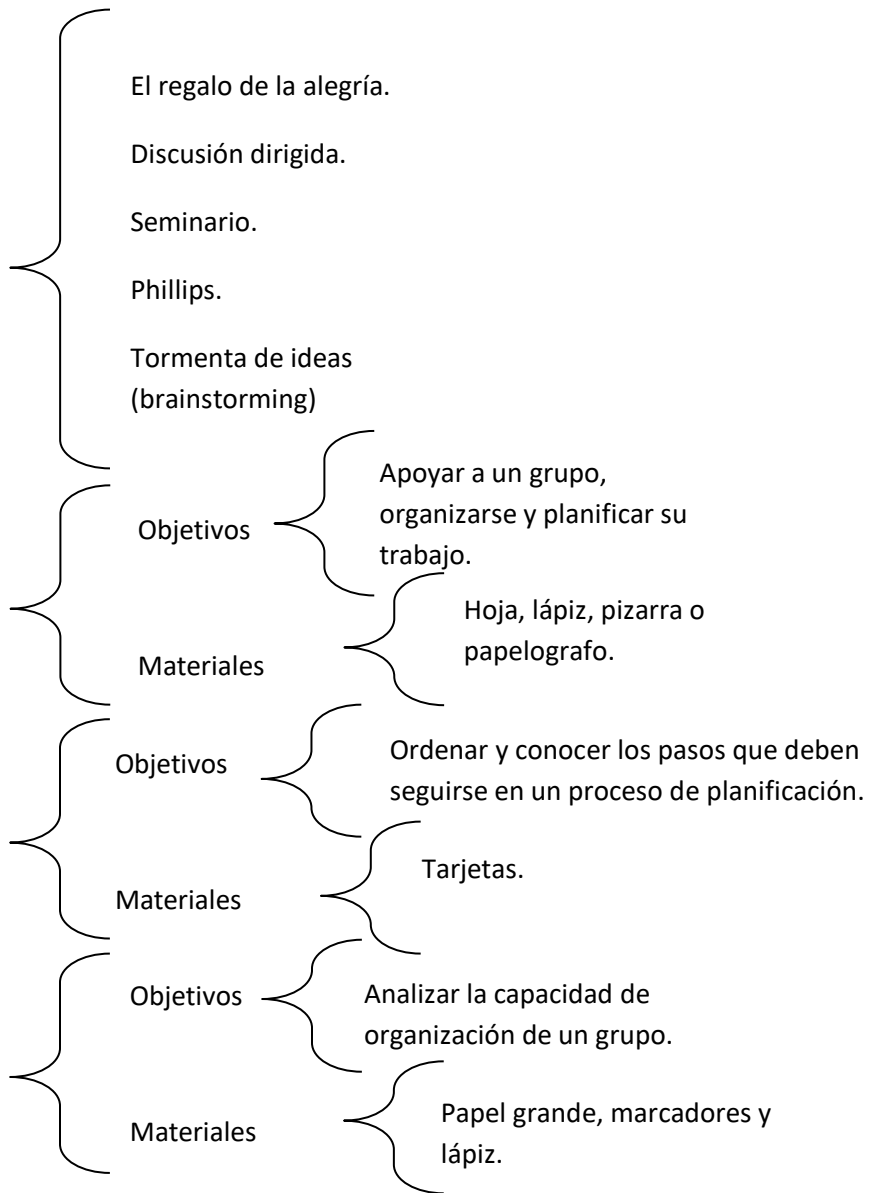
El regalo de la alegría.

Discusión dirigida.

Seminario.

Phillips.

Tormenta de ideas (brainstorming)

Objetivos

Apoyar a un grupo, organizarse y planificar su trabajo.

Materiales

Hoja, lápiz, pizarra o papelografo.

Objetivos

Ordenar y conocer los pasos que deben seguirse en un proceso de planificación.

Materiales

Tarjetas.

Objetivos

Analizar la capacidad de organización de un grupo.

Materiales

Papel grande, marcadores y lápiz.